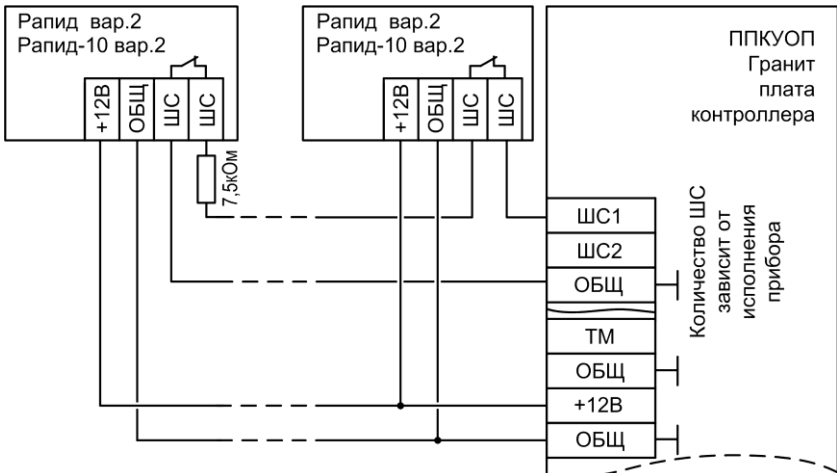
Рапид вар.2
Рапид-10 вар.2

+12В
ОБЩ
ШС
ШС

7,5кОм

Рапид вар.2
Рапид-10 вар.2

+12В
ОБЩ
ШС
ШС

ППКУОП
Гранит
плата
контроллера

ШС1
ШС2
ОБЩ
ТМ
ОБЩ
+12В
ОБЩ

Количество ШС зависит от исполнения прибора